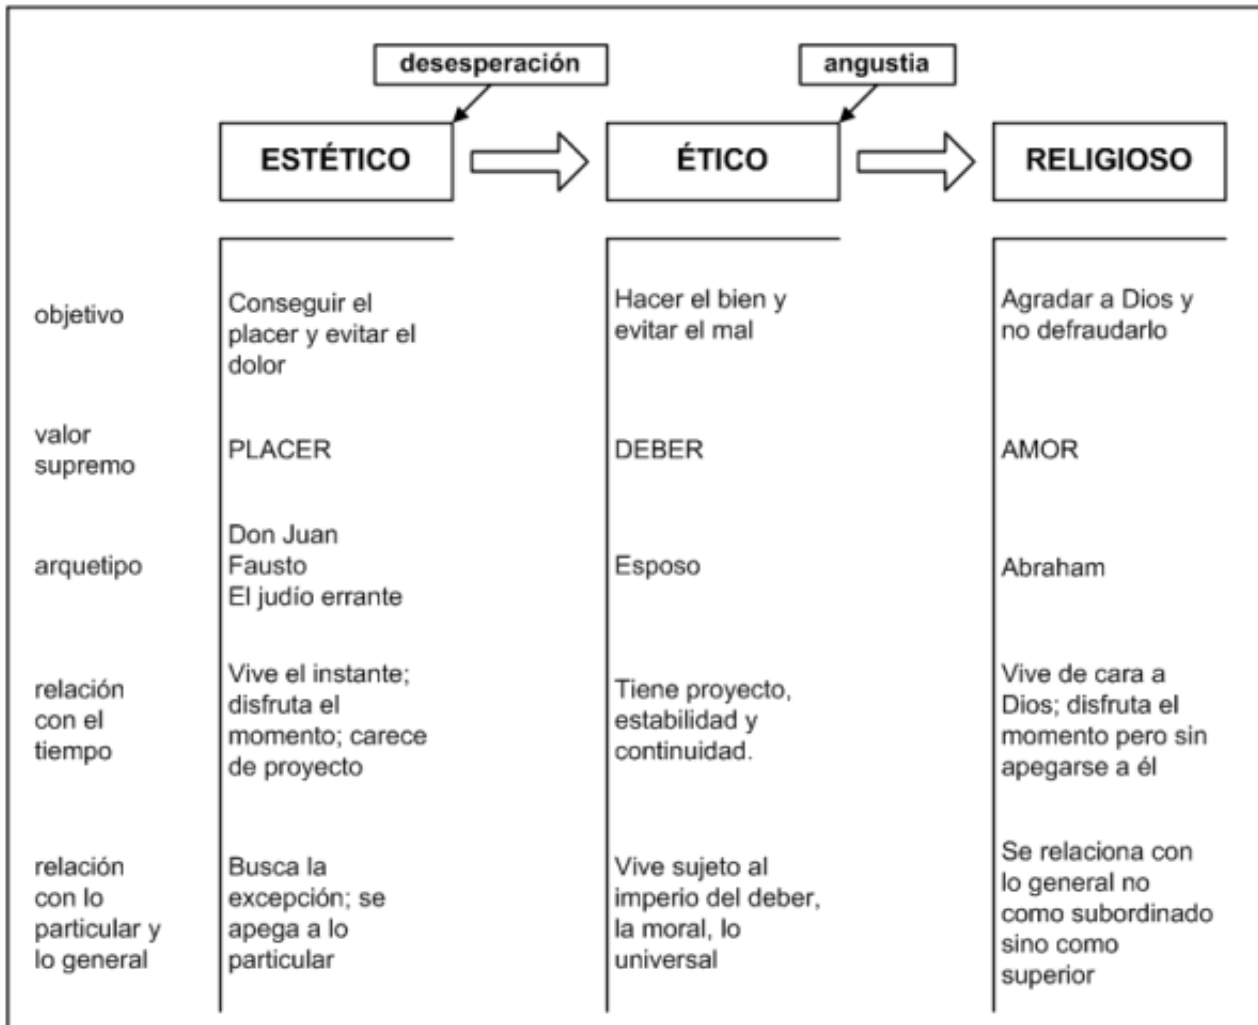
desesperación

angustia

ESTÉTICO

ÉTICO

RELIGIOSO

| | ESTÉTICO | ÉTICO | RELIGIOSO |
|---|---|---|---|
| objetivo | Conseguir el placer y evitar el dolor | Hacer el bien y evitar el mal | Agradar a Dios y no defraudarlo |
| valor supremo | PLACER | DEBER | AMOR |
| arquetipo | Don Juan Fausto El judio errante | Esposo | Abraham |
| relación con el tiempo | Vive el instante; disfruta el momento; carece de proyecto | Tiene proyecto, estabilidad y continuidad. | Vive de cara a Dios; disfruta el momento pero sin apegarse a él |
| relación con lo particular y lo general | Busca la excepción; se apega a lo particular | Vive sujeto al imperio del deber, la moral, lo universal | Se relaciona con lo general no como subordinado sino como superior |